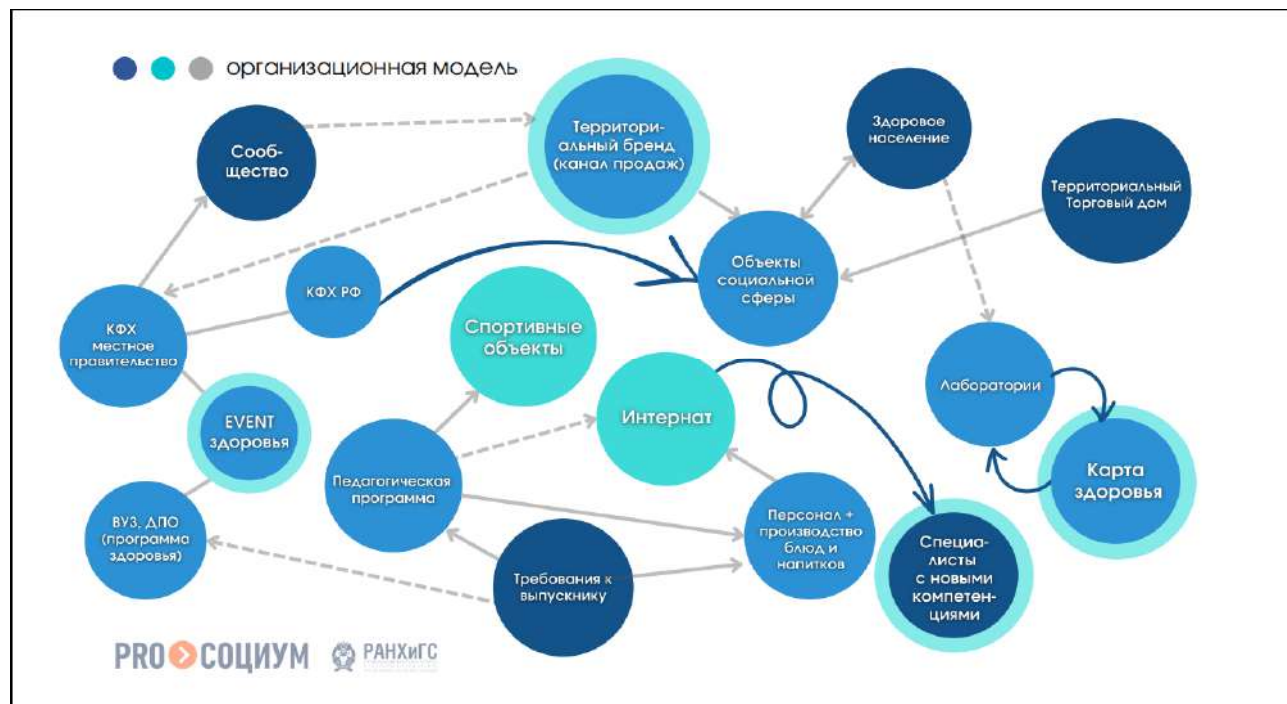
организационная модель

Сообщество

Территориальный бренд (канал продаж)

Здоровое население

Территориальный Торговый дом

Объекты социальной сферы

КФХ РФ

КФХ местное правительства

Спортивные объекты

Интернат

Лаборатории

EVENT здоровья

Педагогическая программа

Карта здоровья

ВУЗ, ДПО (программа здоровья)

Персонал + производство блюд и напитков

Специалисты с новыми компетенциями

Требования к выпускнику

PRO СОЦИУМ

РАНХиГС